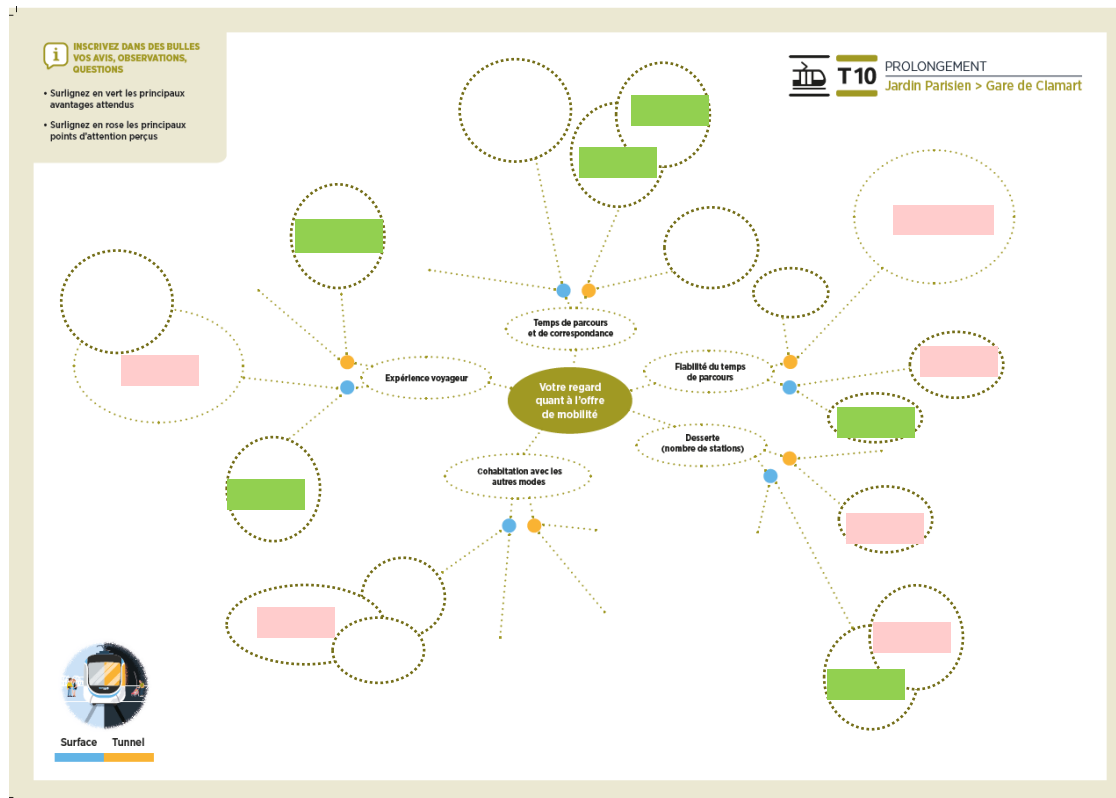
INSCRIVEZ DANS DES BULLES VOS AVIS, OBSERVATIONS, QUESTIONS

• Surlignez en vert les principaux avantages attendus

• Surlignez en rose les principaux points d'attention perçus

T10 PROLONGEMENT
Jardin Parisien > Gare de Clamart

Temps de parcours et de correspondance

Expérience voyageur

Votre regard quant à l'offre de mobilité

Fiabilité du temps de parcours

Desserte (nombre de stations)

Cohabitation avec les autres modes

Surface Tunnel